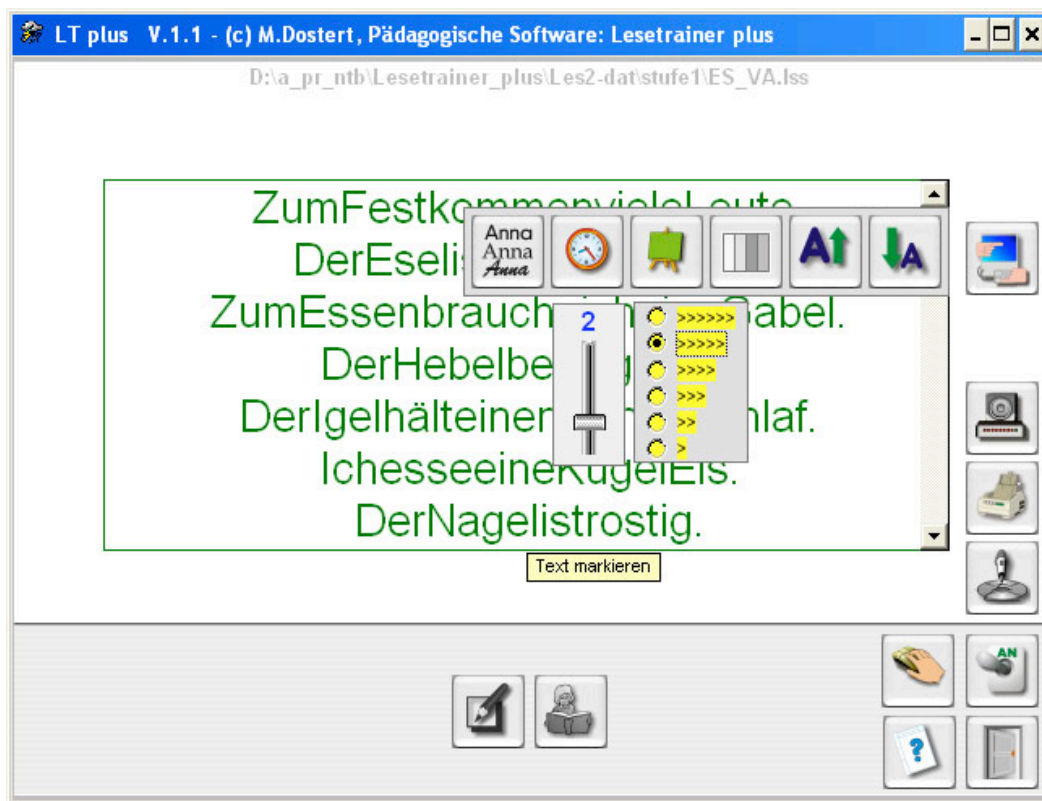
LT plus V.1.1 - (c) M.Dostert, Pädagogische Software: Lesetrainer plus

D:\a_pr_ntb\Lesetrainer_plus\Les2-dat\stufe1\ES_VA.lss

ZumFestk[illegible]
DerEselis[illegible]
ZumEssenbrauch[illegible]Gabel.
DerHebelbe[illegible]
DerIgelhälteiner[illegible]hlaf.
IchesseeineKugelEis.
DerNagelistrostig.

Anna
Anna
Anna

AN

2

>>>>>>
>>>>>
>>>>
>>>
>>
>

Text markieren

AN